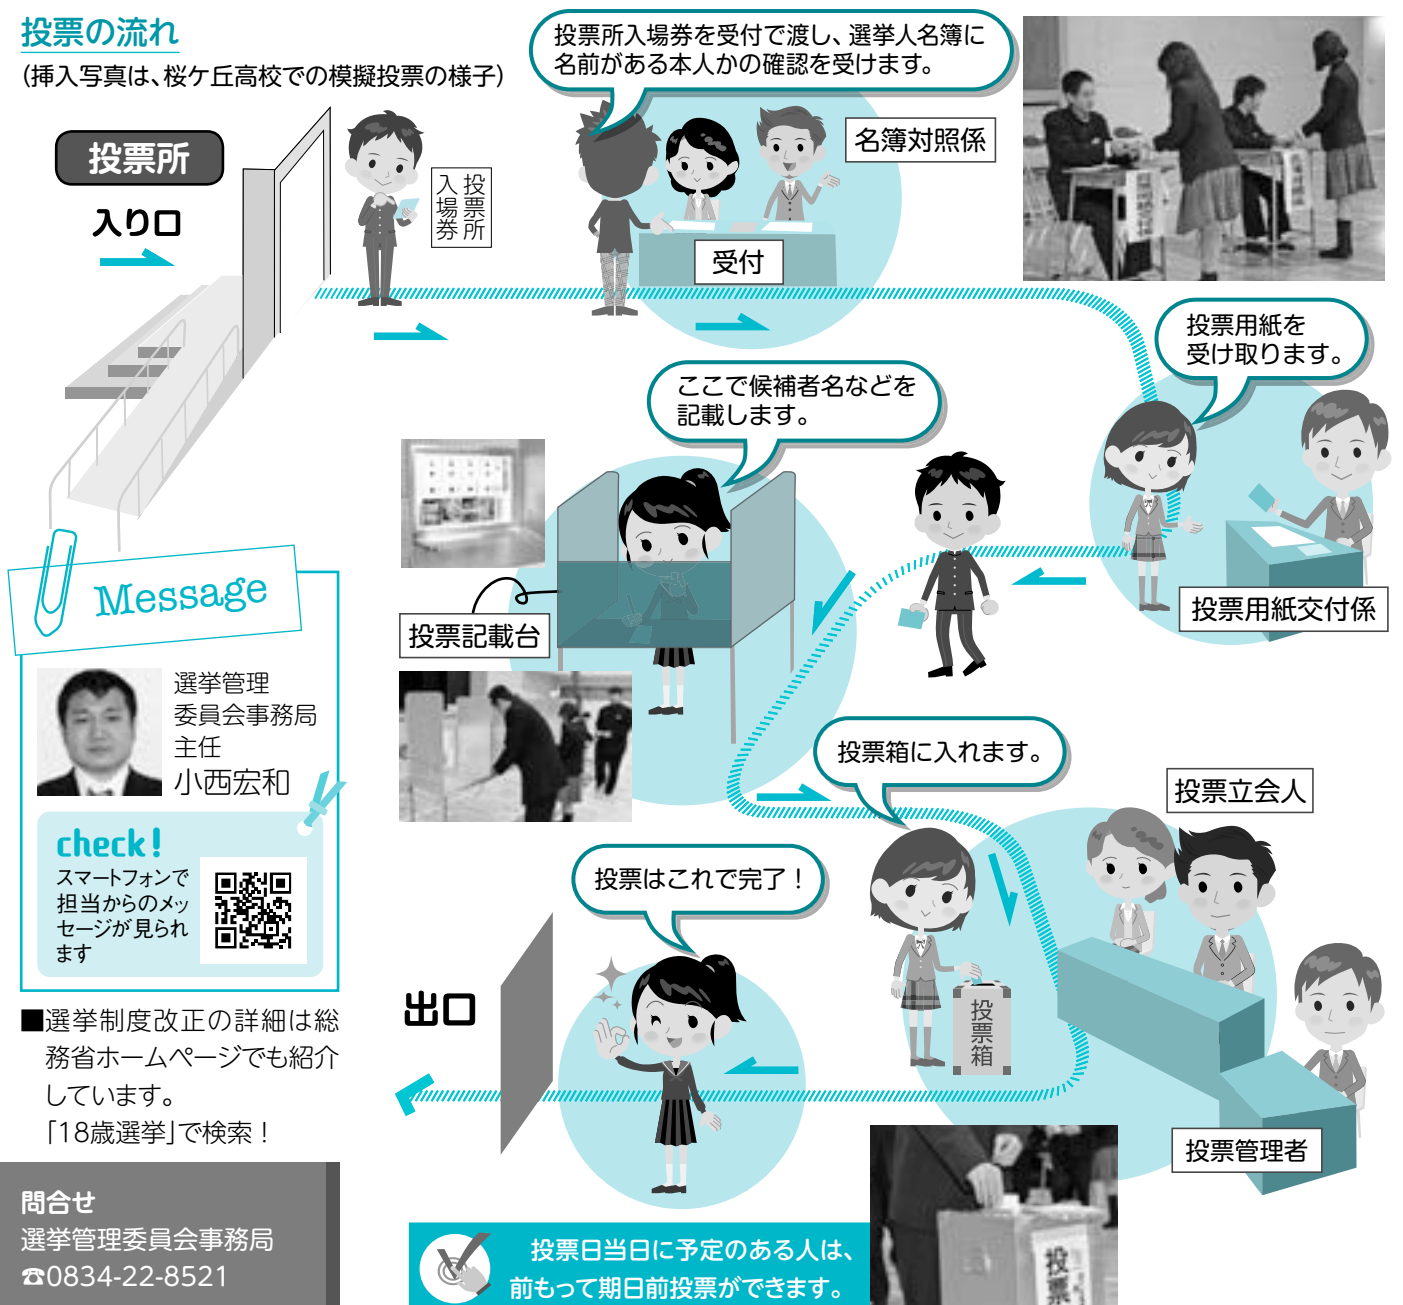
投票の流れ
(挿入写真は、桜ケ丘高校での模擬投票の様子)

投票所
入り口

投票所入場券

投票所入場券を受付で渡し、選挙人名簿に名前がある本人かの確認を受けます。

名簿対照係
受付

投票用紙を受け取ります。

投票用紙交付係

ここで候補者名などを記載します。

投票記載台

投票箱に入れます。

投票立会人
投票箱
投票管理者

投票はこれで完了!

出口

投票日当日に予定のある人は、前もって期日前投票ができます。

投票

Message

選挙管理委員会事務局主任
小西宏和

check!
スマートフォンで担当からのメッセージが見られます

■選挙制度改正の詳細は総務省ホームページでも紹介しています。
「18歳選挙」で検索!

問合せ
選挙管理委員会事務局
☎0834-22-8521